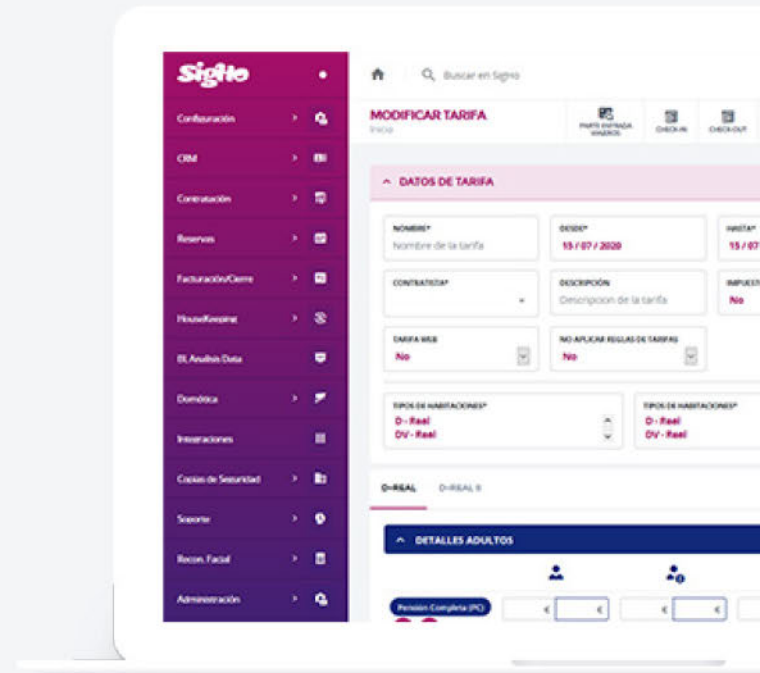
Sighto

Configuración
CRM
Contratación
Reservas
Facturación/Cierre
HouseKeeping
BI, Analisis Data
Domótica
Integraciones
Copias de Seguridad
Soporte
Recon. Facial
Administración

Buscar en Sighto

MODIFICAR TARIFA
Inicio

PARTE ENTRADA VIAJEROS
CHECK-IN
CHECK-OUT

DATOS DE TARIFA

NOMBRE*
Nombre de la tarifa

DESDE*
15 / 07 / 2020

HASTA*
15 / 07

CONTRATISTA*

DESCRIPCIÓN
Descripcion de la tarifa

IMPUEST
No

TARIFA WEB
No

NO APLICAR REGLAS DE TARIFAS
No

TIPOS DE HABITACIONES*
D - Real
DV - Real

TIPOS DE HABITACIONES*
D - Real
DV - Real

D-REAL
D-REAL II

DETALLES ADULTOS

Pensión Completa (PC)
€
€
€
€